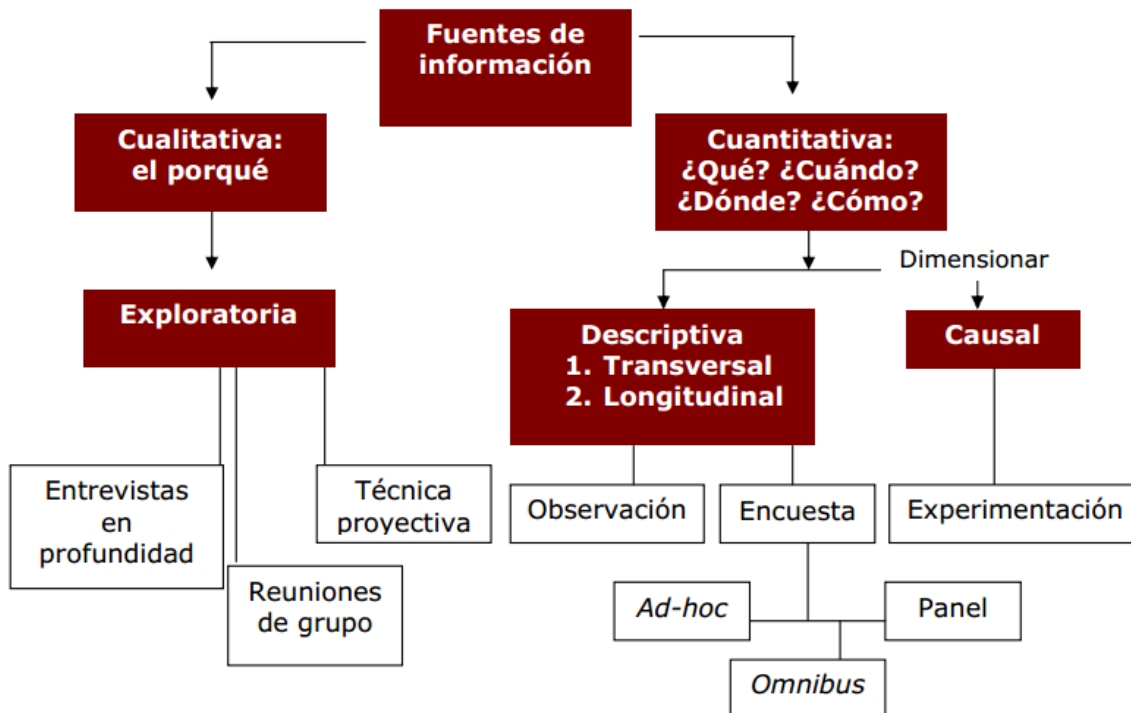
Fuentes de información

Cualitativa: el porqué

Cuantitativa: ¿Qué? ¿Cuándo? ¿Dónde? ¿Cómo?

Dimensionar

Exploratoria

Descriptiva
1. Transversal
2. Longitudinal

Causal

Entrevistas en profundidad

Reuniones de grupo

Técnica proyectiva

Observación

Encuesta

Experimentación

Ad-hoc

Panel

Omnibus